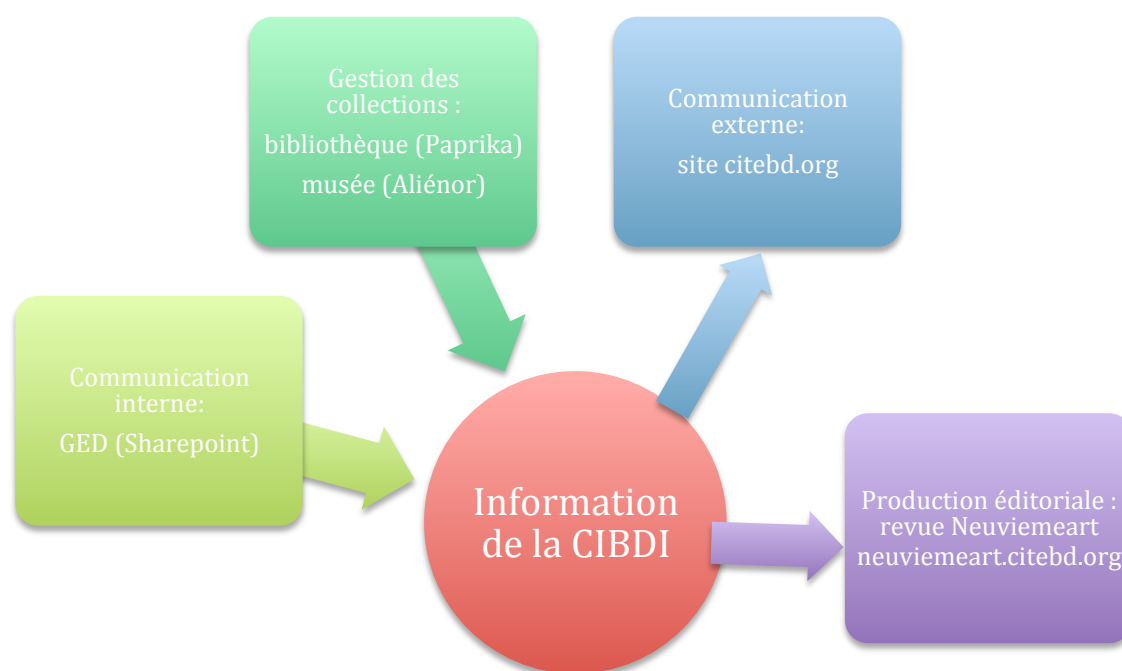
Gestion des collections :

bibliothèque (Paprika)

musée (Aliénor)

Communication externe:

site citebd.org

Communication interne:

GED (Sharepoint)

Information de la CIBDI

Production éditoriale : revue Neuviemeart neuviemeart.citebd.org